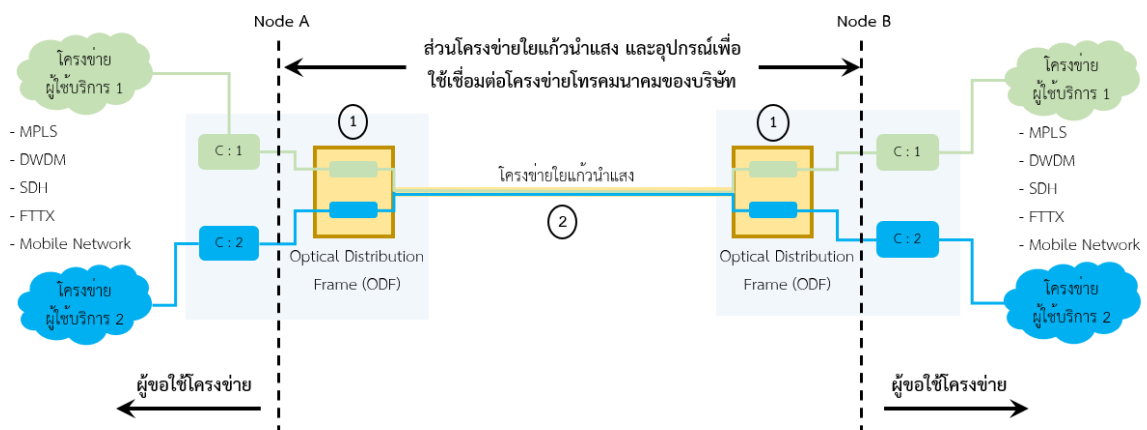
Node A

Node B

ส่วนโครงข่ายใยแก้วนำแสง และอุปกรณ์เพื่อใช้เชื่อมต่อโครงข่ายโทรคมนาคมของบริษัท

โครงข่าย ผู้ใช้บริการ 1

- MPLS
- DWDM
- SDH
- FTTX
- Mobile Network

C : 1

C : 2

โครงข่าย ผู้ใช้บริการ 2

1

Optical Distribution Frame (ODF)

โครงข่ายใยแก้วนำแสง

2

1

Optical Distribution Frame (ODF)

C : 1

C : 2

โครงข่าย ผู้ใช้บริการ 1

- MPLS
- DWDM
- SDH
- FTTX
- Mobile Network

โครงข่าย ผู้ใช้บริการ 2

ผู้ขอใช้โครงข่าย

ผู้ขอใช้โครงข่าย